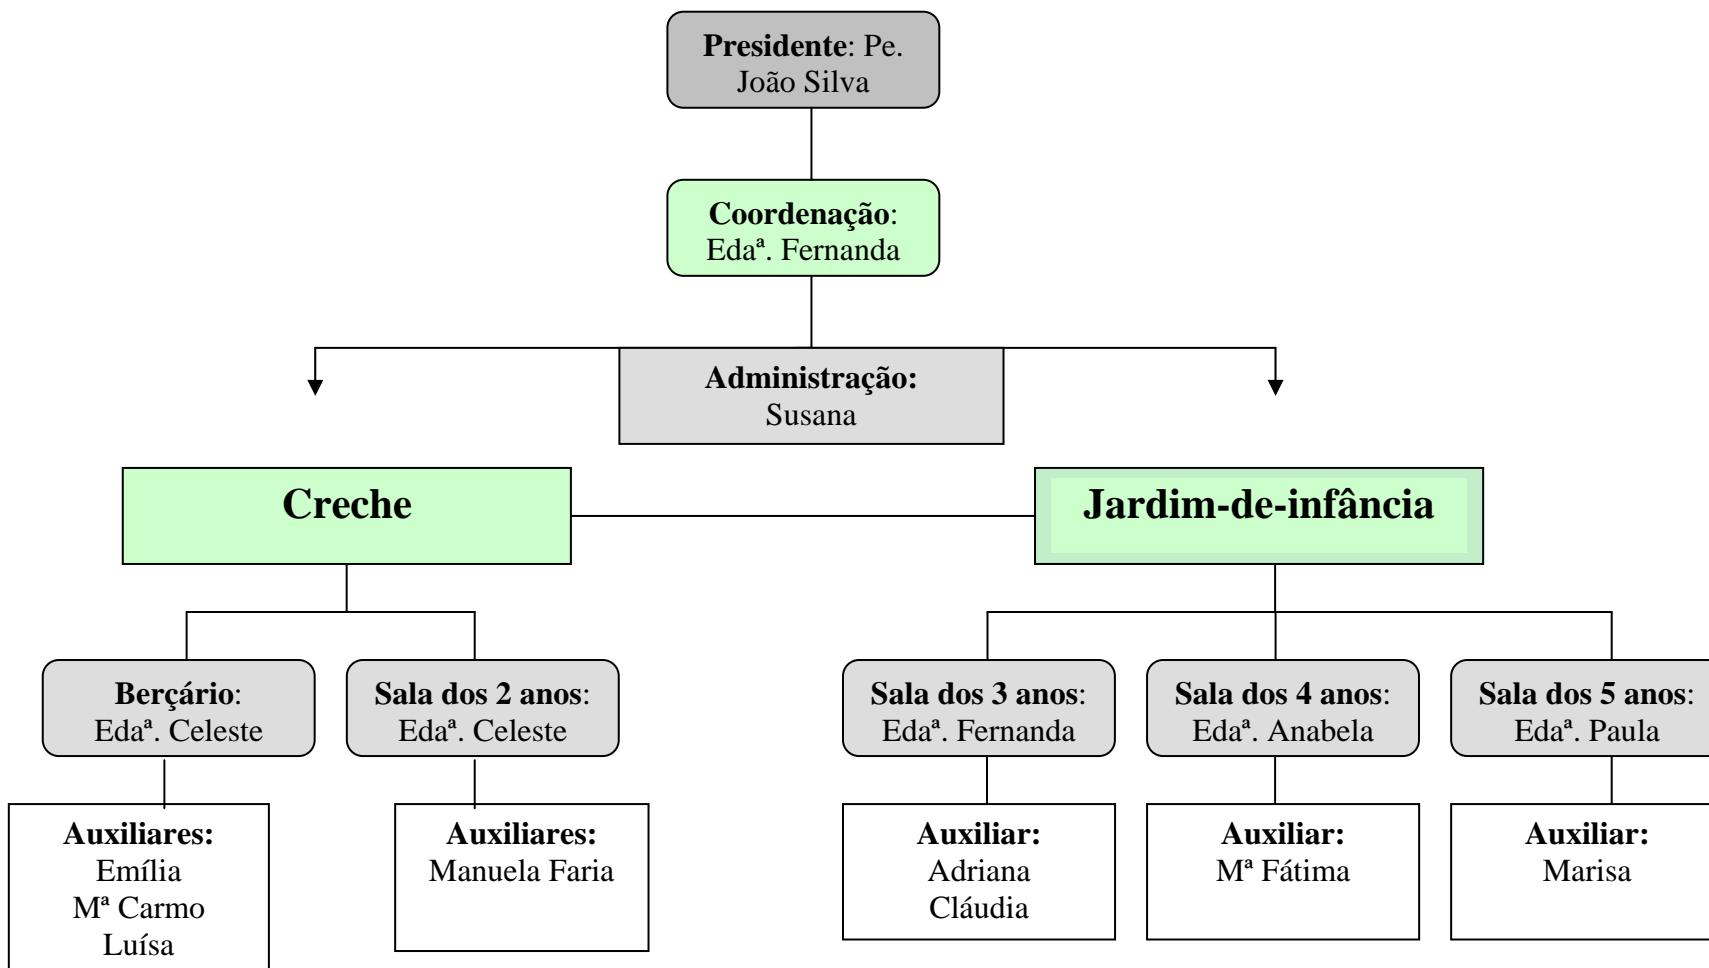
**Presidente**: Pe. João Silva

**Coordenação**: Edaª. Fernanda

**Administração:** Susana

**Creche**

**Jardim-de-infância**

**Berçário**: Edaª. Celeste

**Sala dos 2 anos**: Edaª. Celeste

**Sala dos 3 anos**: Edaª. Fernanda

**Sala dos 4 anos**: Edaª. Anabela

**Sala dos 5 anos**: Edaª. Paula

**Auxiliares:** Emília Mª Carmo Luísa

**Auxiliares:** Manuela Faria

**Auxiliar:** Adriana Cláudia

**Auxiliar:** Mª Fátima

**Auxiliar:** Marisa